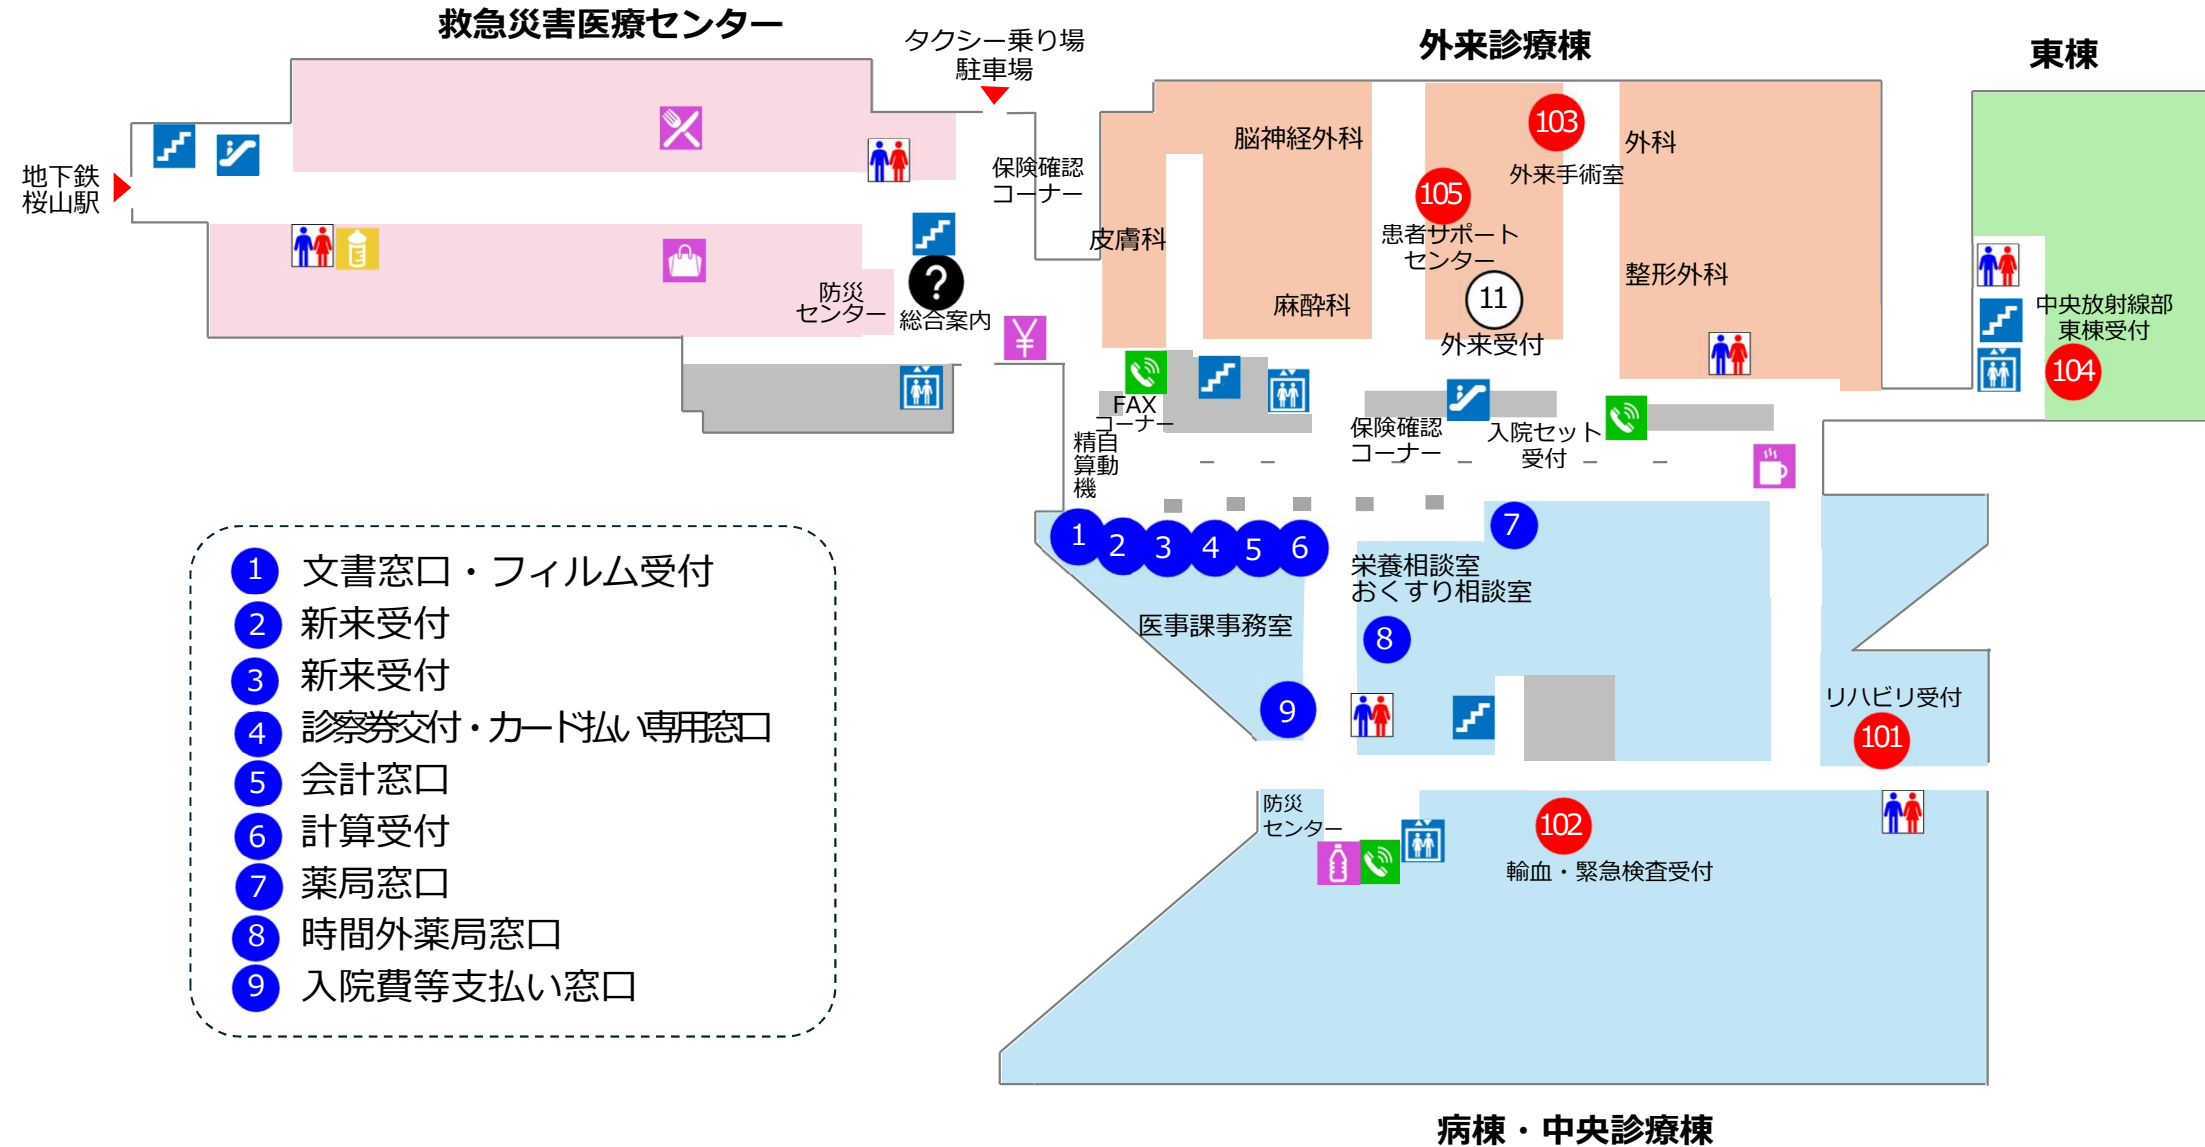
救急災害医療センター

タクシー乗り場
駐車場

外来診療棟

東棟

地下鉄
桜山駅

保険確認
コーナー

脳神経外科

103

外科

外来手術室

105

皮膚科

患者サポート
センター

整形外科

防災
センター

?
総合案内

麻酔科

11
外来受付

中央放射線部
東棟受付

104

FAX
コーナー

精算機
自動

保険確認
コーナー

入院セット
受付

1 2 3 4 5 6

7

栄養相談室
おくすり相談室

医事課事務室

8

9

リハビリ受付

101

防災
センター

102

輸血・緊急検査受付

1 文書窓口・フィルム受付
2 新来受付
3 新来受付
4 診察券交付・カード払い専用窓口
5 会計窓口
6 計算受付
7 薬局窓口
8 時間外薬局窓口
9 入院費等支払い窓口

病棟・中央診療棟